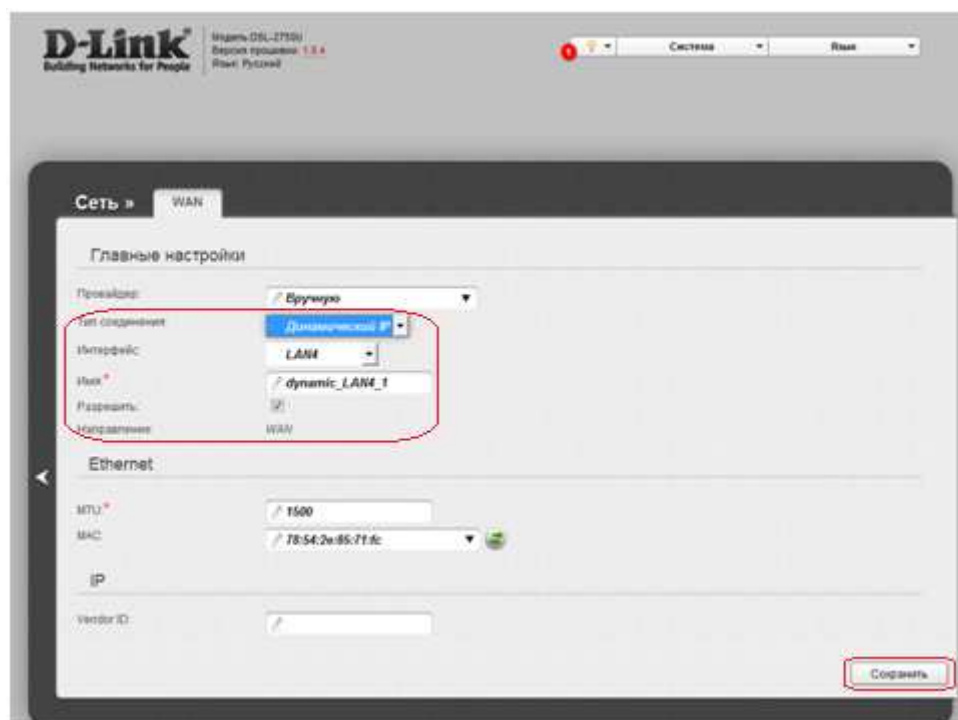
D-Link
Building Networks for People

Модель: DSL-2750U
Версия прошивки: 1.0.4
Язык: Русский

1

Система

Язык

Сеть »

WAN

Главные настройки

Провайдер: Вручную

Тип соединения: Динамический IP

Интерфейс: LAN4

Имя*: dynamic_LAN4_1

Разрешить:

Направление: WAN

Ethernet

MTU*: 1500

MAC: 78:54:2e:65:71:fc

IP

Vendor ID:

Сохранить